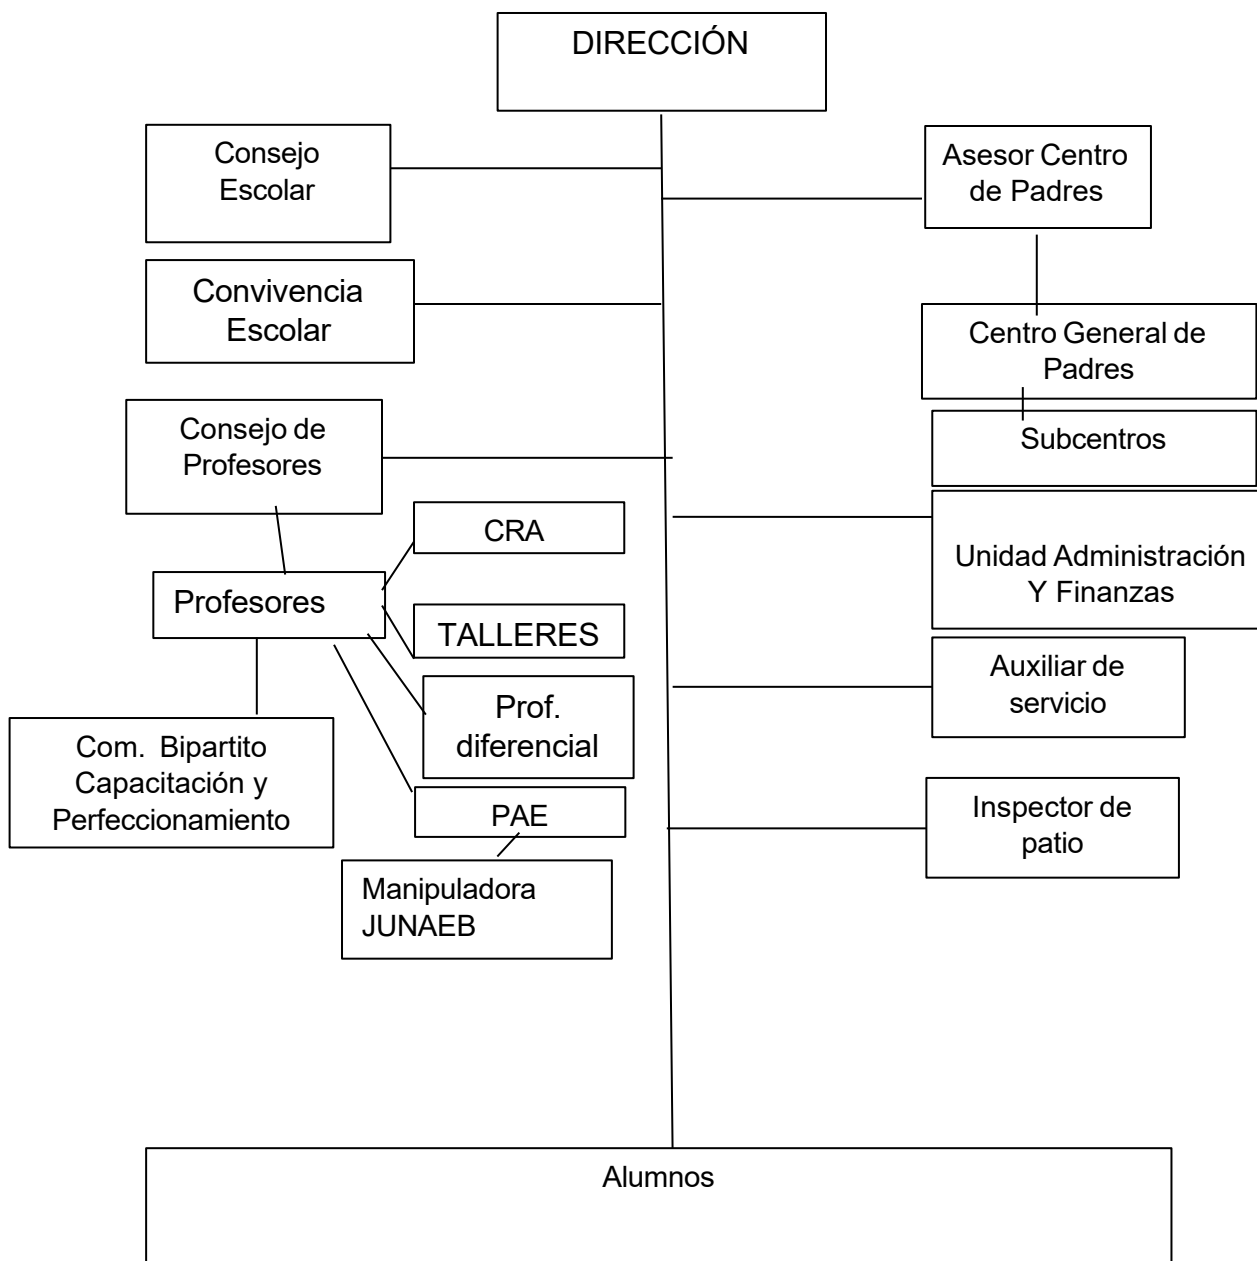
DIRECCIÓN

Consejo Escolar

Asesor Centro de Padres

Convivencia Escolar

Centro General de Padres

Subcentros

Consejo de Profesores

CRA

Unidad Administración Y Finanzas

Profesores

TALLERES

Auxiliar de servicio

Prof. diferencial

Com. Bipartito Capacitación y Perfeccionamiento

PAE

Inspector de patio

Manipuladora JUNAEB

Alumnos